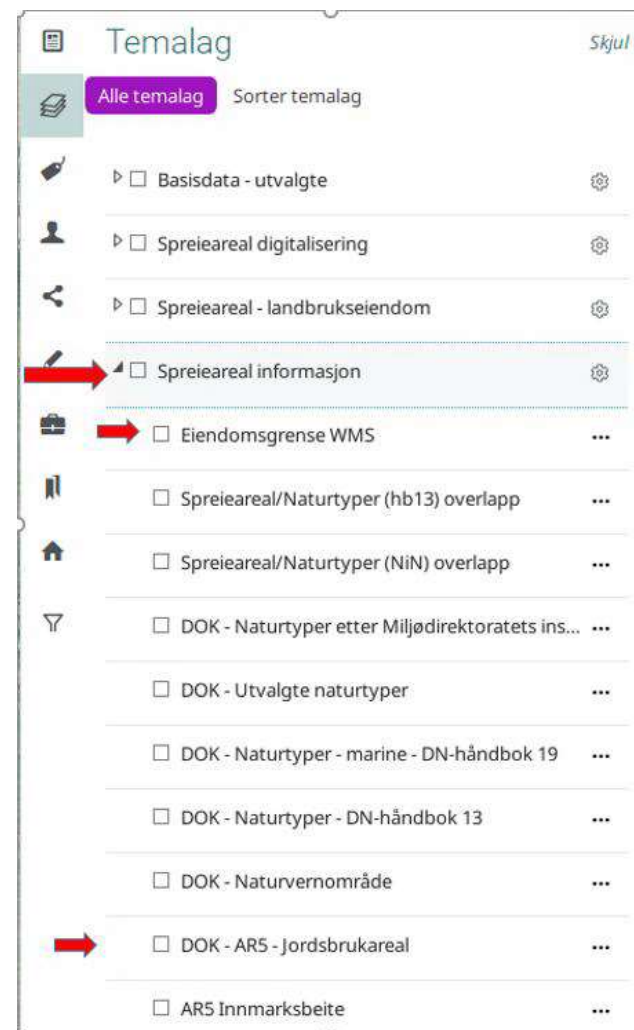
Temalag

Skjul

Alle temalag

Sorter temalag

Basisdata - utvalgte

Spreieareal digitalisering

Spreieareal - landbrukseiendom

Spreieareal informasjon

Eiendomsgrense WMS ...

Spreieareal/Naturtyper (hb13) overlapp ...

Spreieareal/Naturtyper (NiN) overlapp ...

DOK - Naturtyper etter Miljødirektoratets ins... ...

DOK - Utvalgte naturtyper ...

DOK - Naturtyper - marine - DN-håndbok 19 ...

DOK - Naturtyper - DN-håndbok 13 ...

DOK - Naturvernområde ...

DOK - AR5 - Jordsbrukareal ...

AR5 Innmarksbeite ...